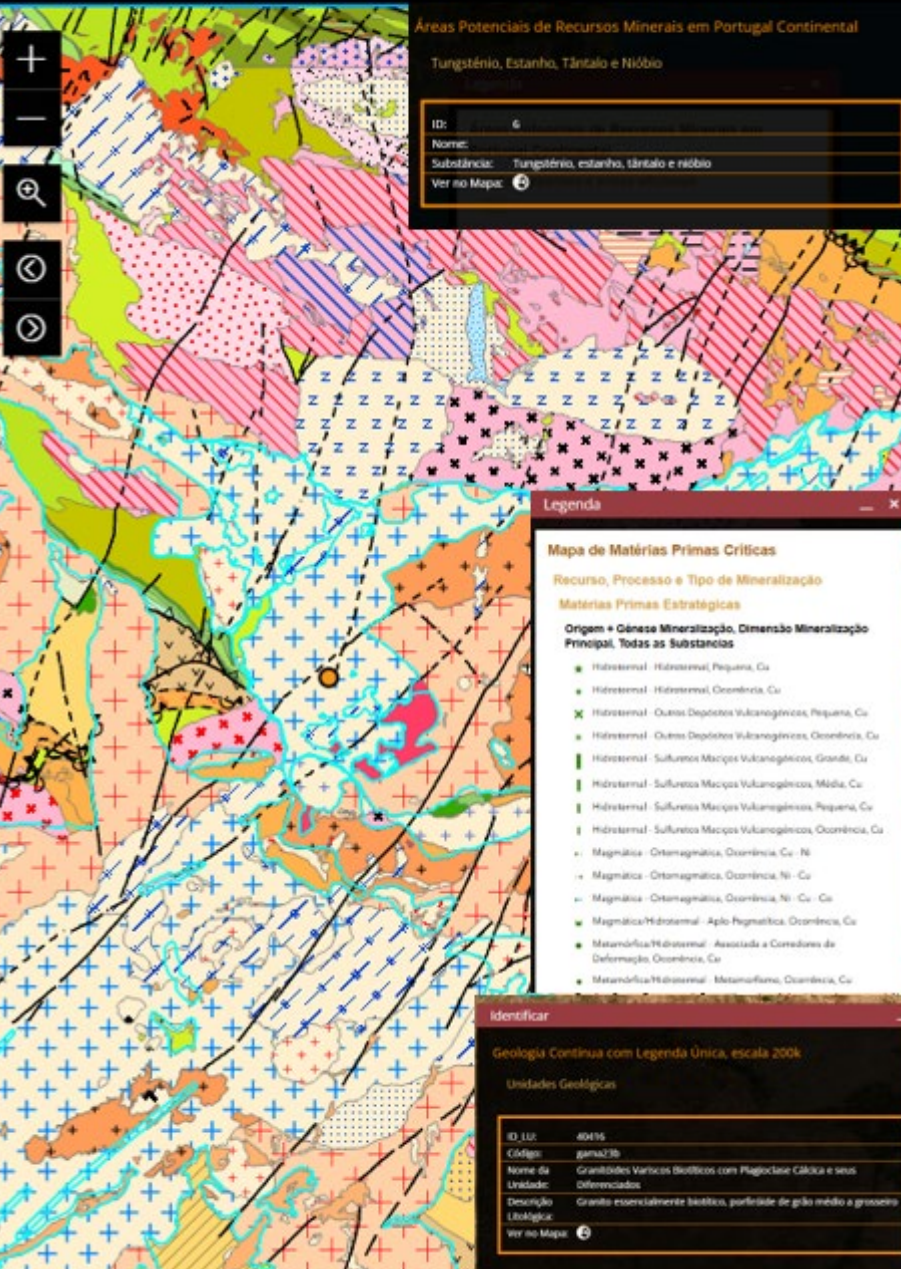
Áreas Potenciais de Recursos Minerais em Portugal Continental

Tungsténio, Estanho, Tântalo e Nióbio

| ID: | 6 |
|---|---|
| Nome: | |
| Substância: | Tungsténio, estanho, tântalo e nióbio |
| Ver no Mapa: | |

Legenda

Mapa de Matérias Primas Críticas

Recurso, Processo e Tipo de Mineralização

Matérias Primas Estratégicas

Origem + Génese Mineralização, Dimensão Mineralização Principal, Todas as Substancias

Hidrotermal - Hidrotermal, Pequena, Cu

Hidrotermal - Hidrotermal, Ocorrência, Cu

Hidrotermal - Outros Depósitos Vulcanogénicos, Pequena, Cu

Hidrotermal - Outros Depósitos Vulcanogénicos, Ocorrência, Cu

Hidrotermal - Sulfuretos Maciços Vulcanogénicos, Grande, Cu

Hidrotermal - Sulfuretos Maciços Vulcanogénicos, Média, Cu

Hidrotermal - Sulfuretos Maciços Vulcanogénicos, Pequena, Cu

Hidrotermal - Sulfuretos Maciços Vulcanogénicos, Ocorrência, Cu

Magmática - Ortomagmática, Ocorrência, Cu - Ni

Magmática - Ortomagmática, Ocorrência, Ni - Cu

Magmática - Ortomagmática, Ocorrência, Ni - Cu - Co

Magmática/Hidrotermal - Aplo-Pegmatítica, Ocorrência, Cu

Metamórfica/Hidrotermal - Associada a Corredores de Deformação, Ocorrência, Cu

Metamórfica/Hidrotermal - Metamorfismo, Ocorrência, Cu

Identificar

Geologia Contínua com Legenda Única, escala 200k

Unidades Geológicas

| ID_LU: | 40416 |
|---|---|
| Código: | gama23b |
| Nome da Unidade: | Granitóides Variscos Biotíticos com Plagioclase Cálcica e seus Diferenciados |
| Descrição Litológica: | Granito essencialmente biotítico, porfiróide de grão médio a grosseiro |
| Ver no Mapa: | |